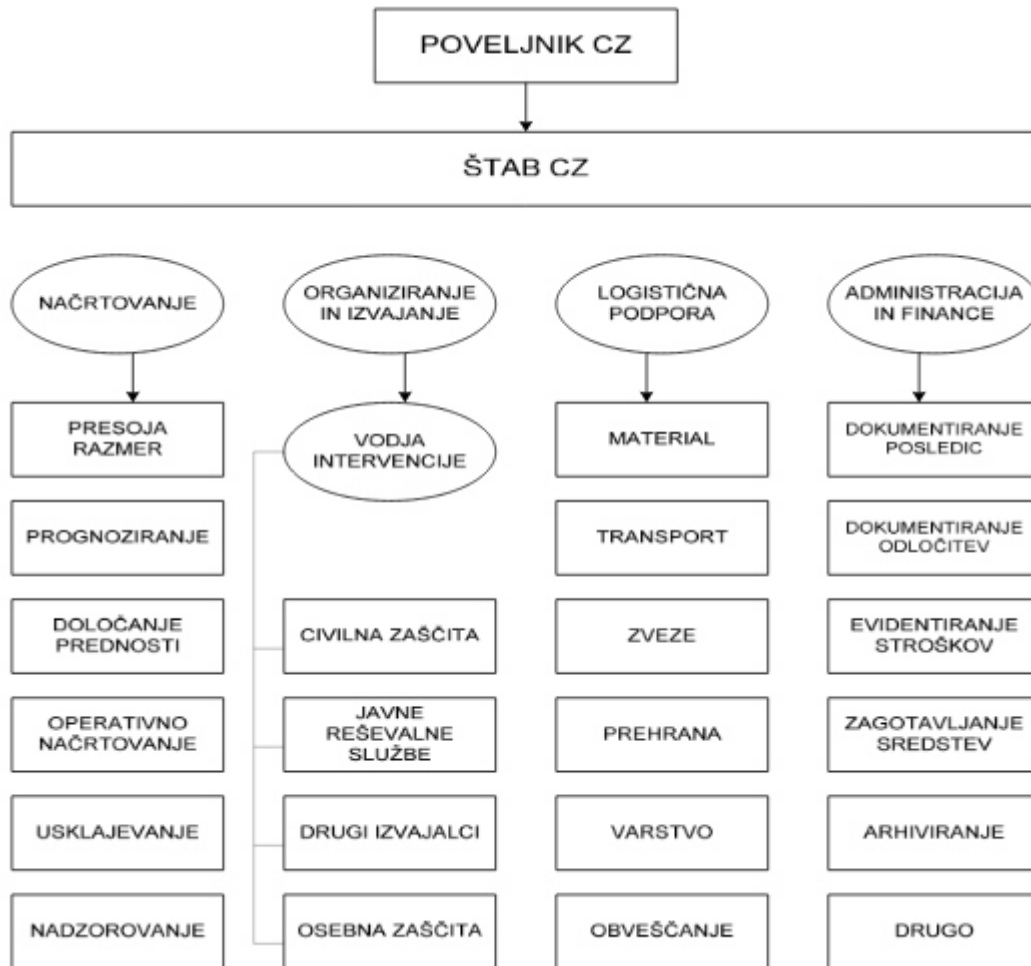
POVELJNIK CZ

ŠTAB CZ

NAČRTOVANJE

PRESOJA RAZMER

PROGNOZIRANJE

DOLOČANJE PREDNOSTI

OPERATIVNO NAČRTOVANJE

USKLAJEVANJE

NADZOROVANJE

ORGANIZIRANJE IN IZVAJANJE

VODJA INTERVENCIJE

CIVILNA ZAŠČITA

JAVNE REŠEVALNE SLUŽBE

DRUGI IZVAJALCI

OSEBNA ZAŠČITA

LOGISTIČNA PODPORA

MATERIAL

TRANSPORT

ZVEZE

PREHRANA

VARSTVO

OBVEŠČANJE

ADMINISTRACIJA IN FINANCE

DOKUMENTIRANJE POSLEDIC

DOKUMENTIRANJE ODLOČITEV

EVIDENTIRANJE STROŠKOV

ZAGOTAVLJANJE SREDSTEV

ARHIVIRANJE

DRUGO